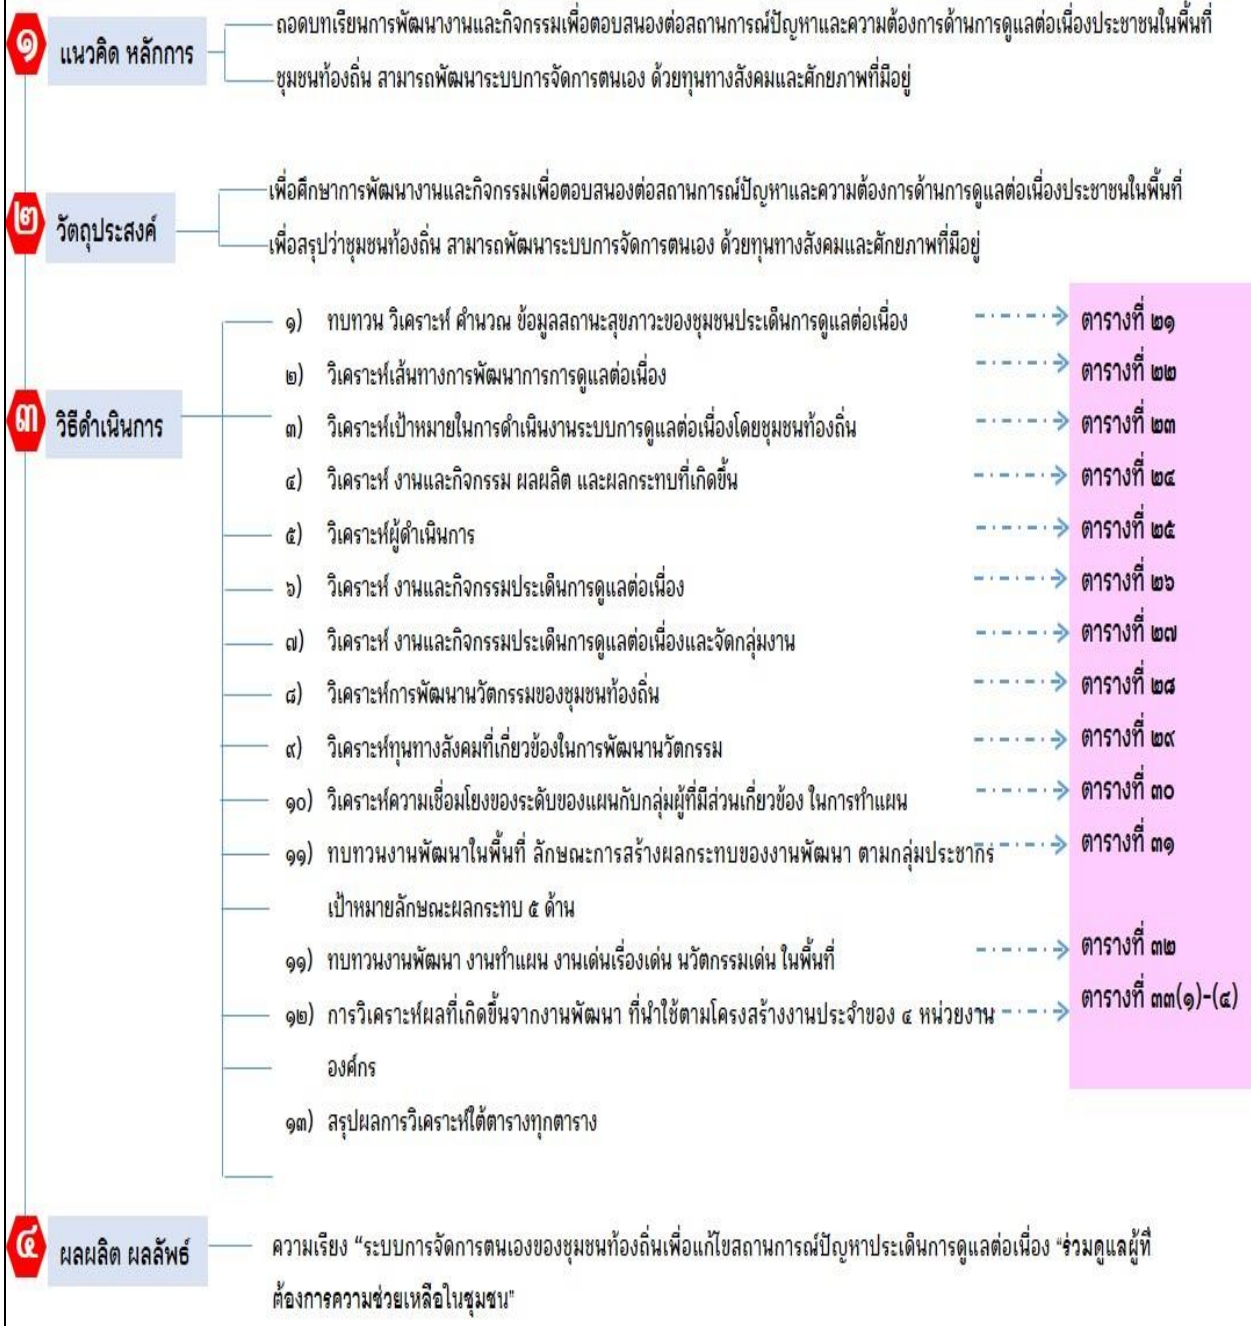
๑ แนวคิด หลักการ

ถอดบทเรียนการพัฒนางานและกิจกรรมเพื่อตอบสนองต่อสถานการณ์ปัญหาและความต้องการด้านการดูแลต่อเนื่องประชาชนในพื้นที่

ชุมชนท้องถิ่น สามารถพัฒนาระบบการจัดการตนเอง ด้วยทุนทางสังคมและศักยภาพที่มีอยู่

๒ วัตถุประสงค์

เพื่อศึกษาการพัฒนางานและกิจกรรมเพื่อตอบสนองต่อสถานการณ์ปัญหาและความต้องการด้านการดูแลต่อเนื่องประชาชนในพื้นที่

เพื่อสรุปว่าชุมชนท้องถิ่น สามารถพัฒนาระบบการจัดการตนเอง ด้วยทุนทางสังคมและศักยภาพที่มีอยู่

๓ วิธีดำเนินการ

๑) ทบทวน วิเคราะห์ คำนวณ ข้อมูลสถานะสุขภาวะของชุมชนประเด็นการดูแลต่อเนื่อง ตารางที่ ๒๑
๒) วิเคราะห์เส้นทางการพัฒนาการการดูแลต่อเนื่อง ตารางที่ ๒๒
๓) วิเคราะห์เป้าหมายในการดำเนินงานระบบการดูแลต่อเนื่องโดยชุมชนท้องถิ่น ตารางที่ ๒๓
๔) วิเคราะห์ งานและกิจกรรม ผลผลิต และผลกระทบที่เกิดขึ้น ตารางที่ ๒๔
๕) วิเคราะห์ผู้ดำเนินการ ตารางที่ ๒๕
๖) วิเคราะห์ งานและกิจกรรมประเด็นการดูแลต่อเนื่อง ตารางที่ ๒๖
๗) วิเคราะห์ งานและกิจกรรมประเด็นการดูแลต่อเนื่องและจัดกลุ่มงาน ตารางที่ ๒๗
๘) วิเคราะห์การพัฒนานวัตกรรมของชุมชนท้องถิ่น ตารางที่ ๒๘
๙) วิเคราะห์ทุนทางสังคมที่เกี่ยวข้องในการพัฒนานวัตกรรม ตารางที่ ๒๙
๑๐) วิเคราะห์ความเชื่อมโยงของระดับของแผนกับกลุ่มผู้ที่มีส่วนเกี่ยวข้อง ในการทำแผน ตารางที่ ๓๐
๑๑) ทบทวนงานพัฒนาในพื้นที่ ลักษณะการสร้างผลกระทบของงานพัฒนา ตามกลุ่มประชากร เป้าหมายลักษณะผลกระทบ ๕ ด้าน ตารางที่ ๓๑
๑๑) ทบทวนงานพัฒนา งานทำแผน งานเด่นเรื่องเด่น นวัตกรรมเด่น ในพื้นที่ ตารางที่ ๓๒
๑๒) การวิเคราะห์ผลที่เกิดขึ้นจากงานพัฒนา ที่นำใช้ตามโครงสร้างงานประจำของ ๔ หน่วยงานองค์กร ตารางที่ ๓๓(๑)-(๔)
๑๓) สรุปผลการวิเคราะห์ใต้ตารางทุกตาราง

๔ ผลผลิต ผลลัพธ์

ความเรียง "ระบบการจัดการตนเองของชุมชนท้องถิ่นเพื่อแก้ไขสถานการณ์ปัญหาประเด็นการดูแลต่อเนื่อง "ร่วมดูแลผู้ที่ต้องการความช่วยเหลือในชุมชน"